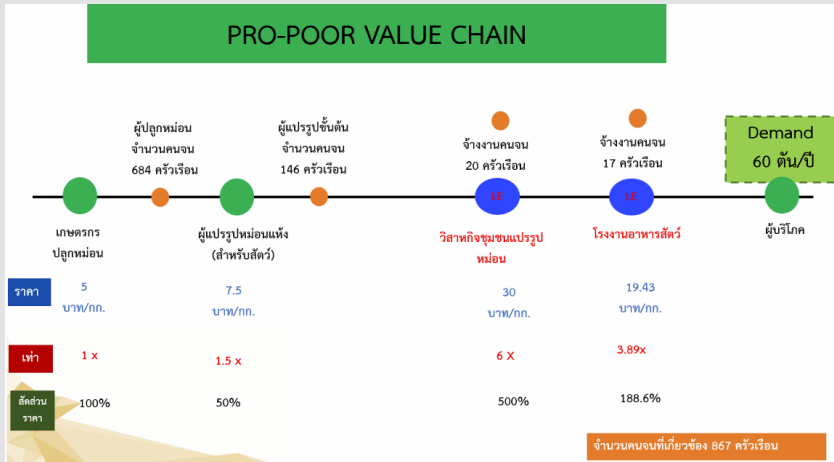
PRO-POOR VALUE CHAIN

ผู้ปลูกหม่อน จำนวนคนจน 684 ครัวเรือน

ผู้แปรรูปขั้นต้น จำนวนคนจน 146 ครัวเรือน

จ้างงานคนจน 20 ครัวเรือน

จ้างงานคนจน 17 ครัวเรือน

Demand 60 ตัน/ปี

เกษตรกร ปลูกหม่อน

ผู้แปรรูปหม่อนแห้ง (สำหรับสัตว์)

LE

วิสาหกิจชุมชนแปรรูปหม่อน

LE

โรงงานอาหารสัตว์

ผู้บริโภค

ราคา

5 บาท/กก.

7.5 บาท/กก.

30 บาท/กก.

19.43 บาท/กก.

เท่า

1 x

1.5 x

6 X

3.89x

สัดส่วนราคา

100%

50%

500%

188.6%

จำนวนคนจนที่เกี่ยวข้อง 867 ครัวเรือน